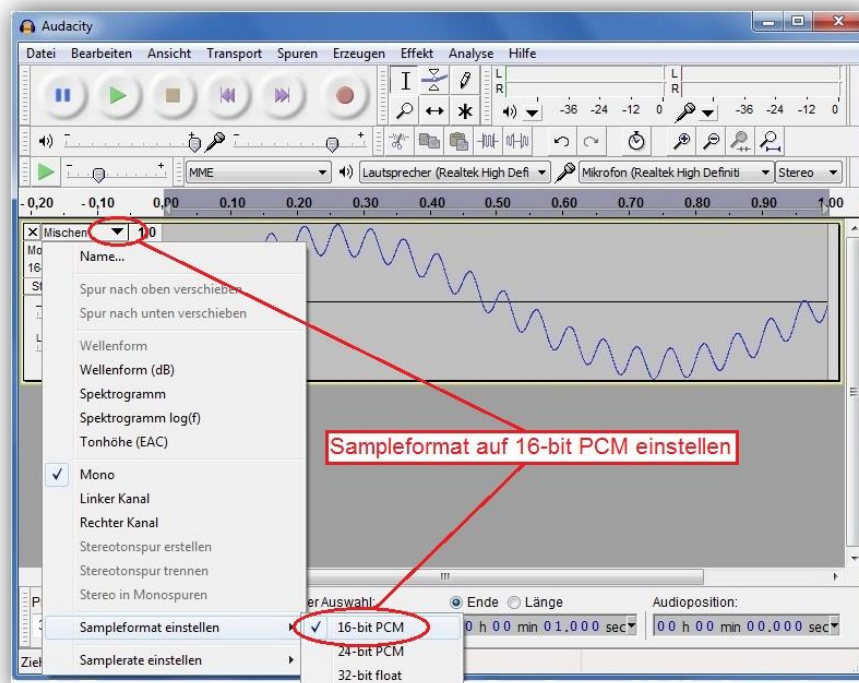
Audacity

Datei Bearbeiten Ansicht Transport Spuren Erzeugen Effekt Analyse Hilfe

L
R
-36 -24 -12 0
L
R
-36 -24 -12 0

MME
Lautsprecher (Realtek High Defi
Mikrofon (Realtek High Definiti
Stereo

-0,20 -0,10 0,00 0.10 0.20 0.30 0.40 0.50 0.60 0.70 0.80 0.90 1.00

Mischen 1.0
Mo
16
St

Name...
Spur nach oben verschieben
Spur nach unten verschieben
Wellenform
Wellenform (dB)
Spektrogramm
Spektrogramm log(f)
Tonhöhe (EAC)
Mono
Linker Kanal
Rechter Kanal
Stereotonspur erstellen
Stereotonspur trennen
Stereo in Monospuren
Sampleformat einstellen
Samplerate einstellen

Sampleformat auf 16-bit PCM einstellen

er Auswahl:
Ende
Länge
Audioposition:
h 00 min 01.000 sec
00 h 00 min 00.000 sec

16-bit PCM
24-bit PCM
32-bit float

P
Zie